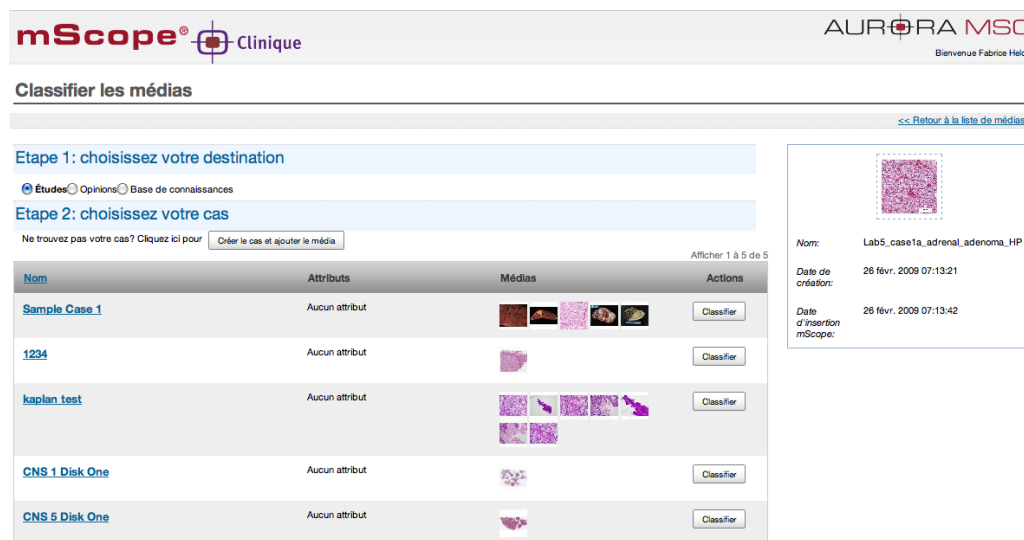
mScope® Clinique

AURORA MSC

Bienvenue Fabrice Held

Classifier les médias

<< Retour à la liste de médias

Etape 1: choisissez votre destination

Études Opinions Base de connaissances

Etape 2: choisissez votre cas

Ne trouvez pas votre cas? Cliquez ici pour Créer le cas et ajouter le média

Afficher 1 à 5 de 5

| Nom | Attributs | Médias | Actions |
|---|---|---|---|
| Sample Case 1 | Aucun attribut | | Classifier |
| 1234 | Aucun attribut | | Classifier |
| kaplan test | Aucun attribut | | Classifier |
| CNS 1 Disk One | Aucun attribut | | Classifier |
| CNS 5 Disk One | Aucun attribut | | Classifier |

Nom: Lab5_case1a_adrenal_adenoma_HP

Date de création: 26 févr. 2009 07:13:21

Date d'insertion mScope: 26 févr. 2009 07:13:42